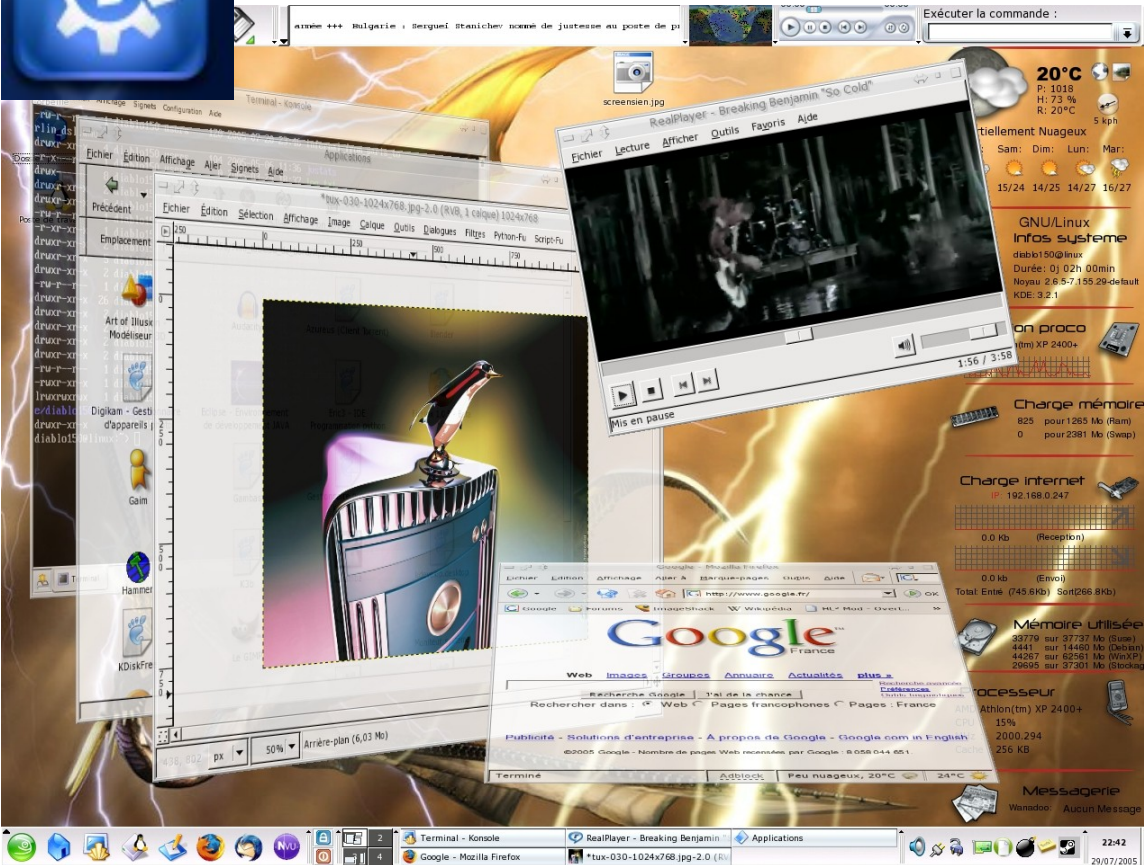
armée +++ Bulgarie : Sergueï Stanichev nommé de justesse au poste de p

Exécuter la commande :

screensien.jpg

20°C
P: 1018
H: 73 %
R: 20°C
5 kph
rtiellement Nuageux
Sam: Dim: Lun: Mar:
15/24 14/25 14/27 16/27

GNU/Linux
Infos systeme
diablo150@linux
Durée: 0j 02h 00min
Noyau 2.6.5-7.155.29-default
KDE: 3.2.1

on proco
(tm) XP 2400+

Charge mémoire
825 pour1265 Mo (Ram)
0 pour2381 Mo (Swap)

Charge internet
IP 192.168.0.247
0.0 Kb (Reception)
0.0 kb (Envoi)
Total: Entré (745.6Kb) Sort(266.8Kb)

Mémoire utilisée
33779 sur 37737 Mo (Suse)
4441 sur 14460 Mo (Debian)
44267 sur 62561 Mo (WinXP)
29695 sur 37301 Mo (Stockage)

rocesseur
Athlon(tm) XP 2400+
15%
2000.294
256 KB

Messagerie
Wanadoo Aucun Message

Terminal - Konsole

Applications
Fichier Edition Affichage Aller Signets Aide
Précédent
Emplacement
Art of Illusion Modéliseur
Digikam - Gestion d'appareils
Gaim
Hammer
KDiskFree

*tux-030-1024x768.jpg-2.0 (RVB, 1 calque) 1024x768
Fichier Édition Sélection Affichage Image Calque Outils Dialogues Filtres Python-Fu Script-Fu
px 50% Arrière-plan (6,03 Mo)

RealPlayer - Breaking Benjamin "So Cold"
Fichier Lecture Afficher Outils Favoris Aide
1:56 / 3:58
Mis en pause

Google - Mozilla Firefox
Fichier Edition Affichage Aller à Marque-pages Outils Aide
http://www.google.fr/
Google Forums ImageShack Wikipedia
Google France
Web Images Groupes Annuaire Actualités plus »
Recherche avancée
Préférences
Outils linguistiques
Recherche Google J'ai de la chance
Rechercher dans : Web Pages francophones Pages : France
Publicité - Solutions d'entreprise - À propos de Google - Google.com in English
©2005 Google - Nombre de pages Web recensées par Google : 8 058 044 651
Terminé Adblock Peu nuageux, 20°C 24°C

Terminal - Konsole
RealPlayer - Breaking Benjamin
Applications
Google - Mozilla Firefox
*tux-030-1024x768.jpg-2.0
2
4
22:42
29/07/2005